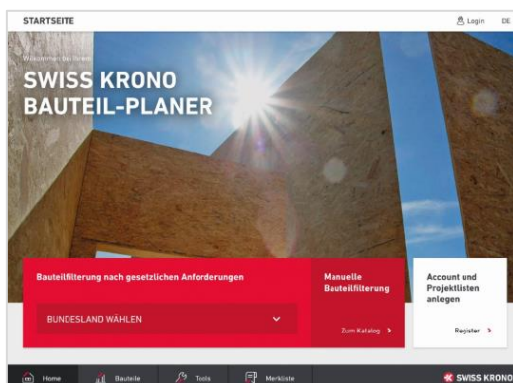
STARTSEITE

Login DE

Willkommen bei Ihrem

SWISS KRONO BAUTEIL-PLANER

Bauteilfilterung nach gesetzlichen Anforderungen

BUNDESLAND WÄHLEN

Manuelle Bauteilfilterung

Zum Katalog

Account und Projektlisten anlegen

Register

Home

Bauteile

Tools

Merkliste

SWISS KRONO